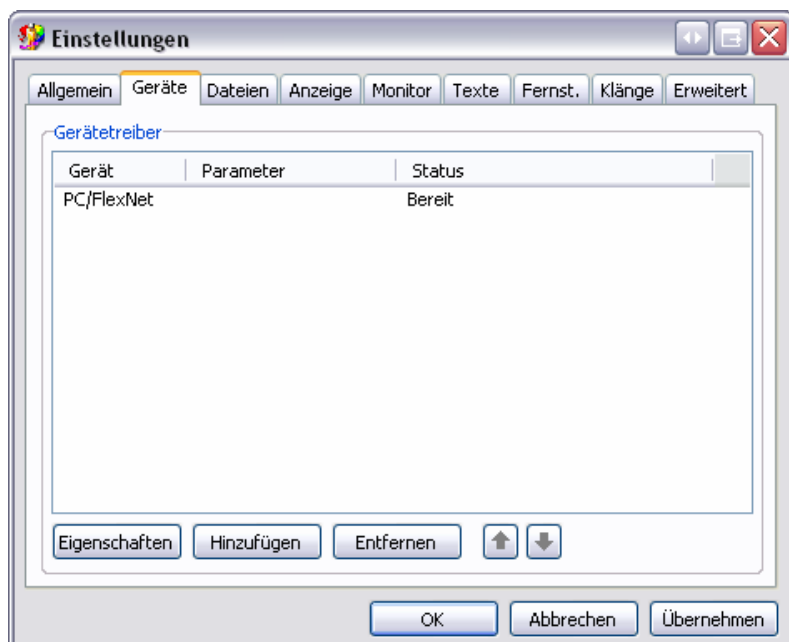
Einstellungen

Allgemein | Geräte | Dateien | Anzeige | Monitor | Texte | Fernst. | Klänge | Erweitert

Gerätetreiber

| Gerät | Parameter | Status |
|---|---|---|
| PC/FlexNet | | Bereit |

Eigenschaften | Hinzufügen | Entfernen

OK | Abbrechen | Übernehmen